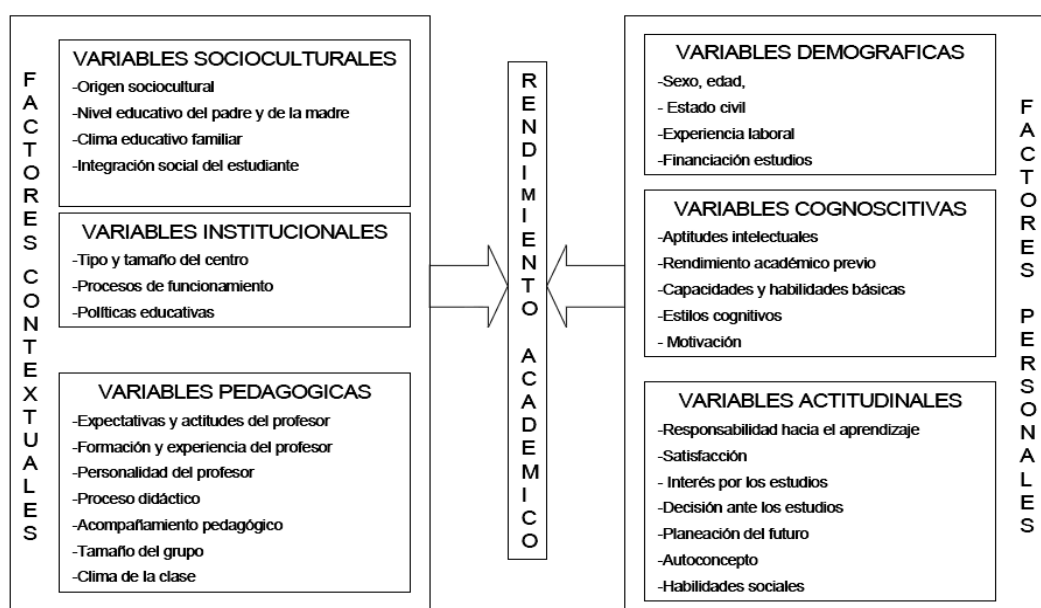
FACTORES CONTEXTUALES

VARIABLES SOCIOCULTURALES
-Origen sociocultural
-Nivel educativo del padre y de la madre
-Clima educativo familiar
-Integración social del estudiante

VARIABLES INSTITUCIONALES
-Tipo y tamaño del centro
-Procesos de funcionamiento
-Políticas educativas

VARIABLES PEDAGOGICAS
-Expectativas y actitudes del profesor
-Formación y experiencia del profesor
-Personalidad del profesor
-Proceso didáctico
-Acompañamiento pedagógico
-Tamaño del grupo
-Clima de la clase

RENDIMIENTO ACADEMICO

VARIABLES DEMOGRAFICAS
-Sexo, edad,
- Estado civil
-Experiencia laboral
-Financiación estudios

VARIABLES COGNOSCITIVAS
-Aptitudes intelectuales
-Rendimiento académico previo
-Capacidades y habilidades básicas
-Estilos cognitivos
- Motivación

VARIABLES ACTITUDINALES
-Responsabilidad hacia el aprendizaje
-Satisfacción
- Interés por los estudios
-Decisión ante los estudios
-Planeación del futuro
-Autoconcepto
-Habilidades sociales

FACTORES PERSONALES